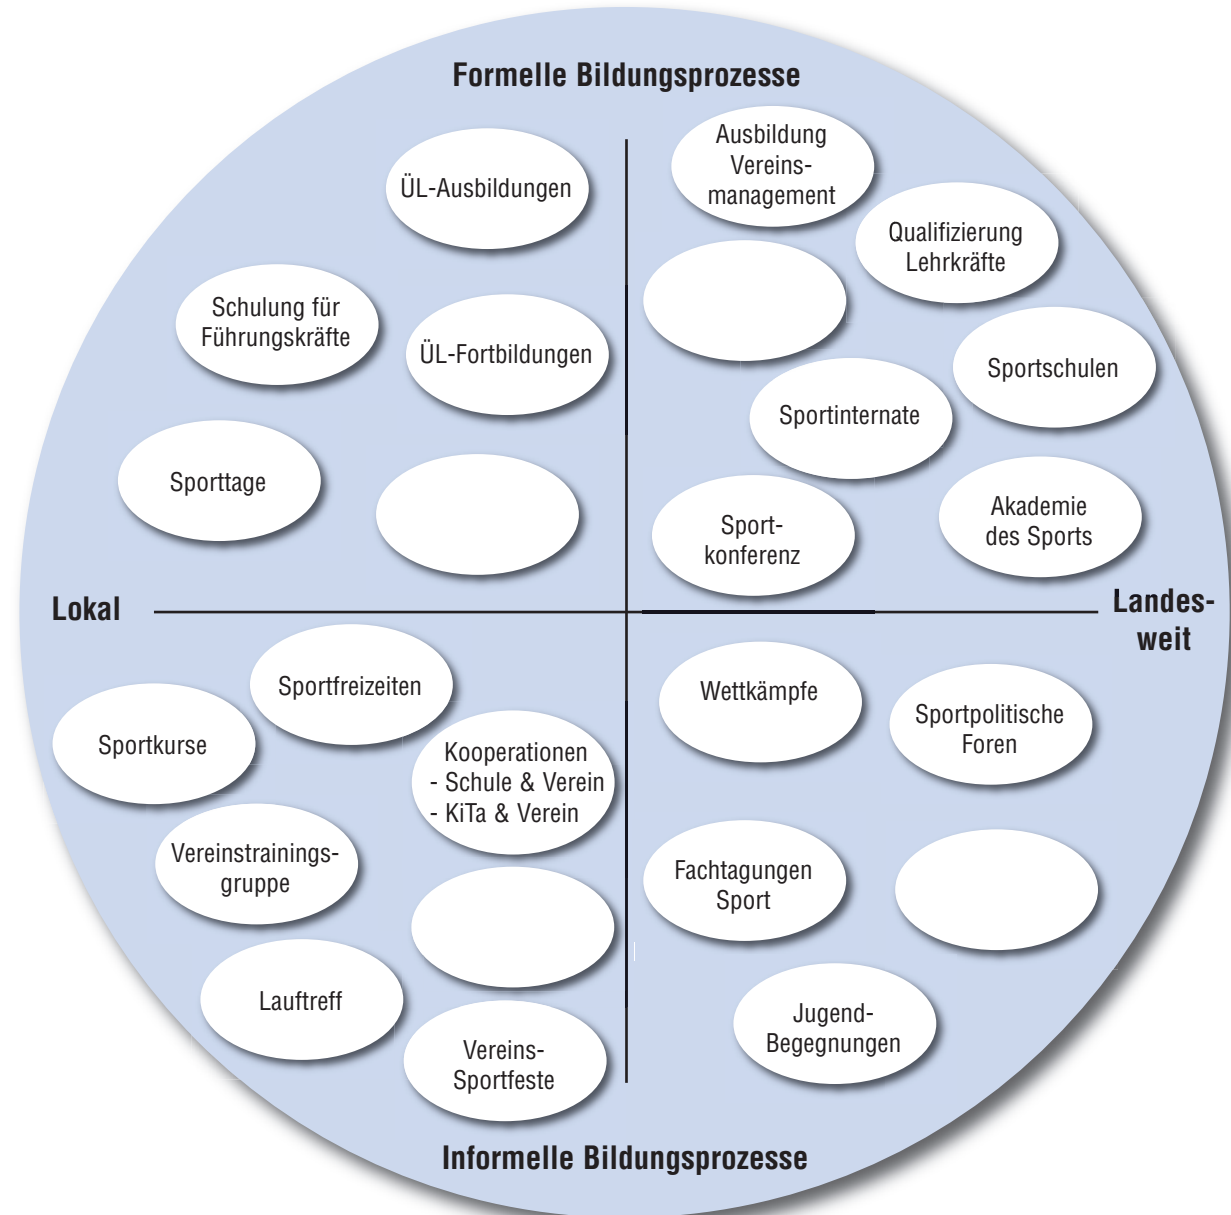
Formelle Bildungsprozesse

ÜL-Ausbildungen

Ausbildung Vereinsmanagement

Qualifizierung Lehrkräfte

Schulung für Führungskräfte

ÜL-Fortbildungen

Sportschulen

Sportinternate

Sporttage

Sportkonferenz

Akademie des Sports

Lokal

Landesweit

Sportfreizeiten

Sportkurse

Kooperationen
- Schule & Verein
- KiTa & Verein

Wettkämpfe

Sportpolitische Foren

Vereinstrainingsgruppe

Fachtagungen Sport

Lauftreff

Vereins-Sportfeste

Jugend-Begegnungen

Informelle Bildungsprozesse